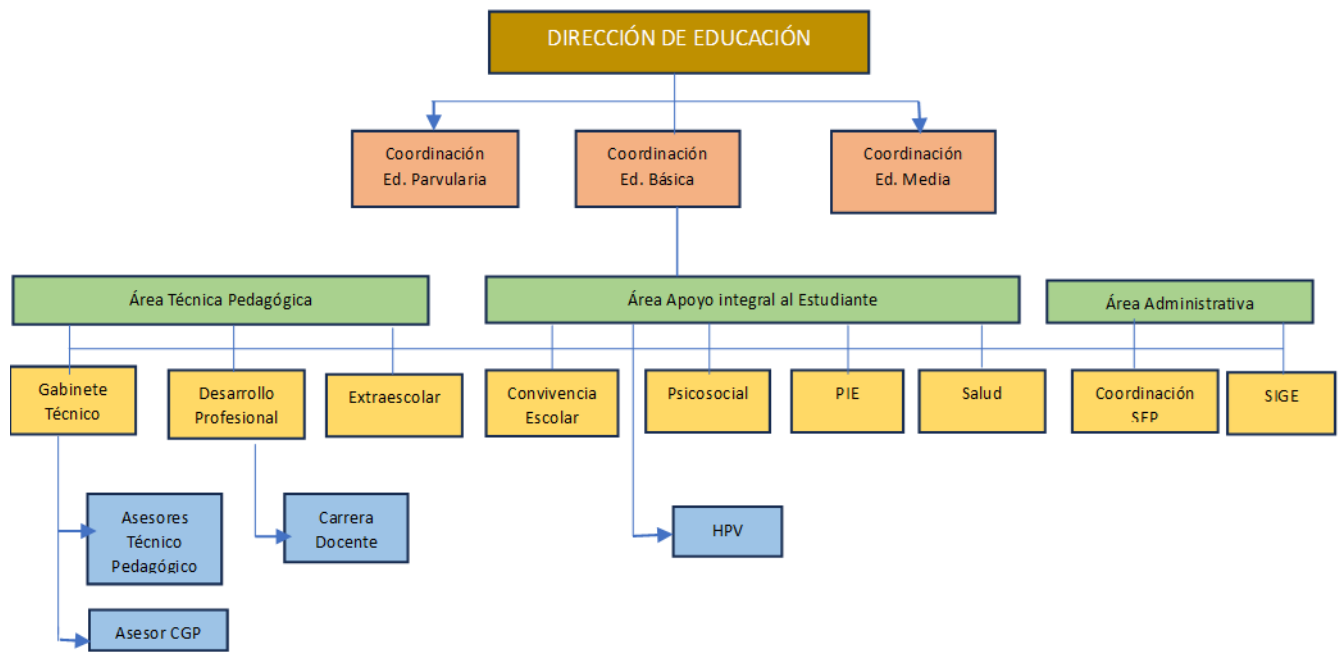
DIRECCIÓN DE EDUCACIÓN

Coordinación Ed. Parvularia

Coordinación Ed. Básica

Coordinación Ed. Media

Área Técnica Pedagógica

Área Apoyo integral al Estudiante

Área Administrativa

Gabinete Técnico

Desarrollo Profesional

Extraescolar

Convivencia Escolar

Psicosocial

PIE

Salud

Coordinación SEP

SIGE

Asesores Técnico Pedagógico

Carrera Docente

HPV

Asesor CGP